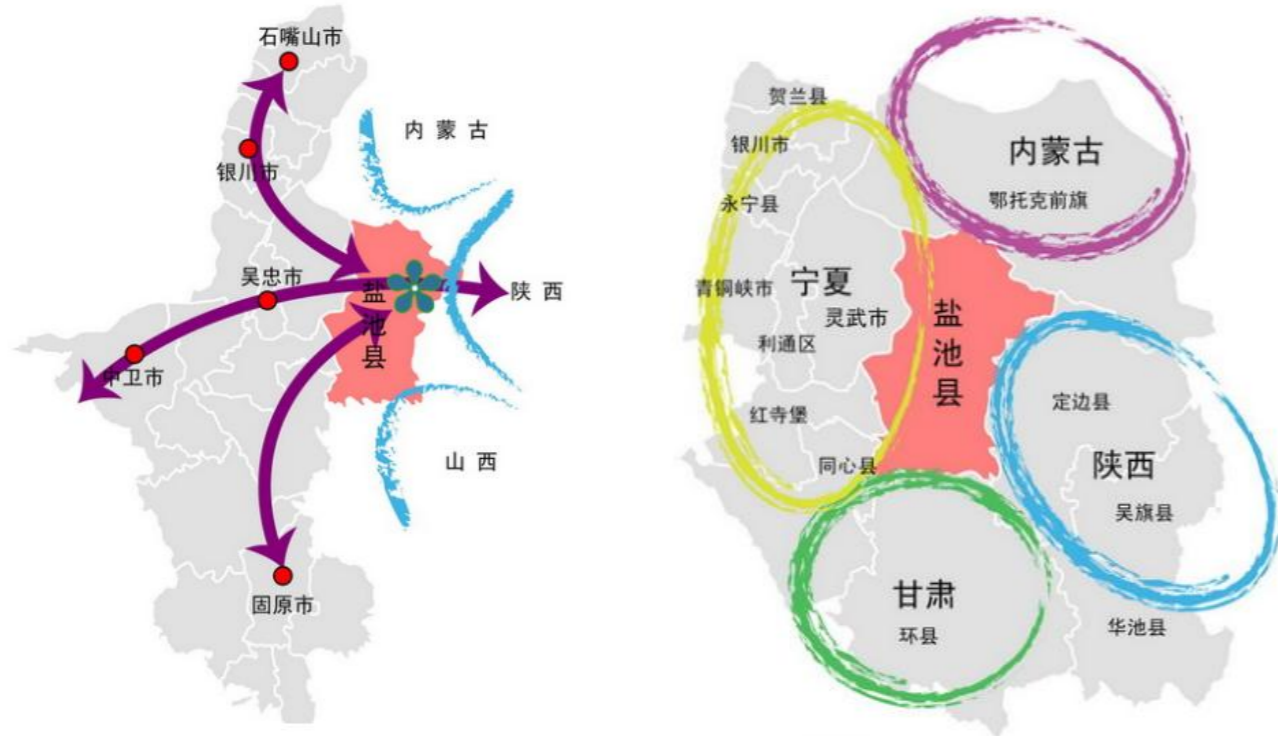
石嘴山市

内蒙古

银川市

吴忠市

盐池县

陕西

中卫市

山西

固原市

贺兰县

银川市

永宁县

青铜峡市

宁夏

灵武市

利通区

红寺堡

同心县

内蒙古

鄂托克前旗

盐池县

定边县

陕西

吴旗县

甘肃

环县

华池县